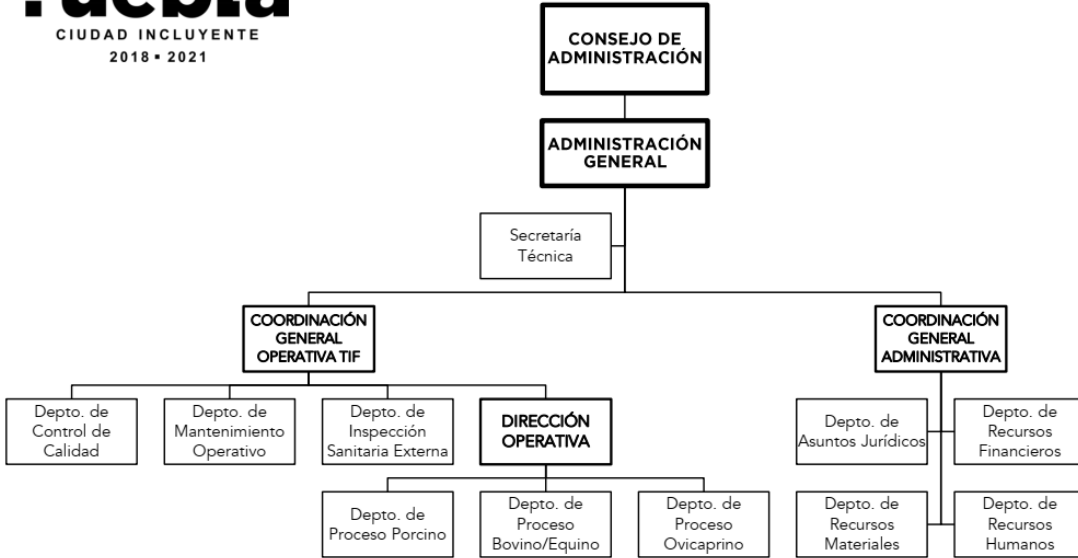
uebla
CIUDAD INCLUYENTE
2018 • 2021

CONSEJO DE ADMINISTRACIÓN

ADMINISTRACIÓN GENERAL

Secretaría Técnica

COORDINACIÓN GENERAL OPERATIVA TIF

COORDINACIÓN GENERAL ADMINISTRATIVA

Depto. de Control de Calidad

Depto. de Mantenimiento Operativo

Depto. de Inspección Sanitaria Externa

DIRECCIÓN OPERATIVA

Depto. de Proceso Porcino

Depto. de Proceso Bovino/Equino

Depto. de Proceso Ovicaprino

Depto. de Asuntos Jurídicos

Depto. de Recursos Financieros

Depto. de Recursos Materiales

Depto. de Recursos Humanos